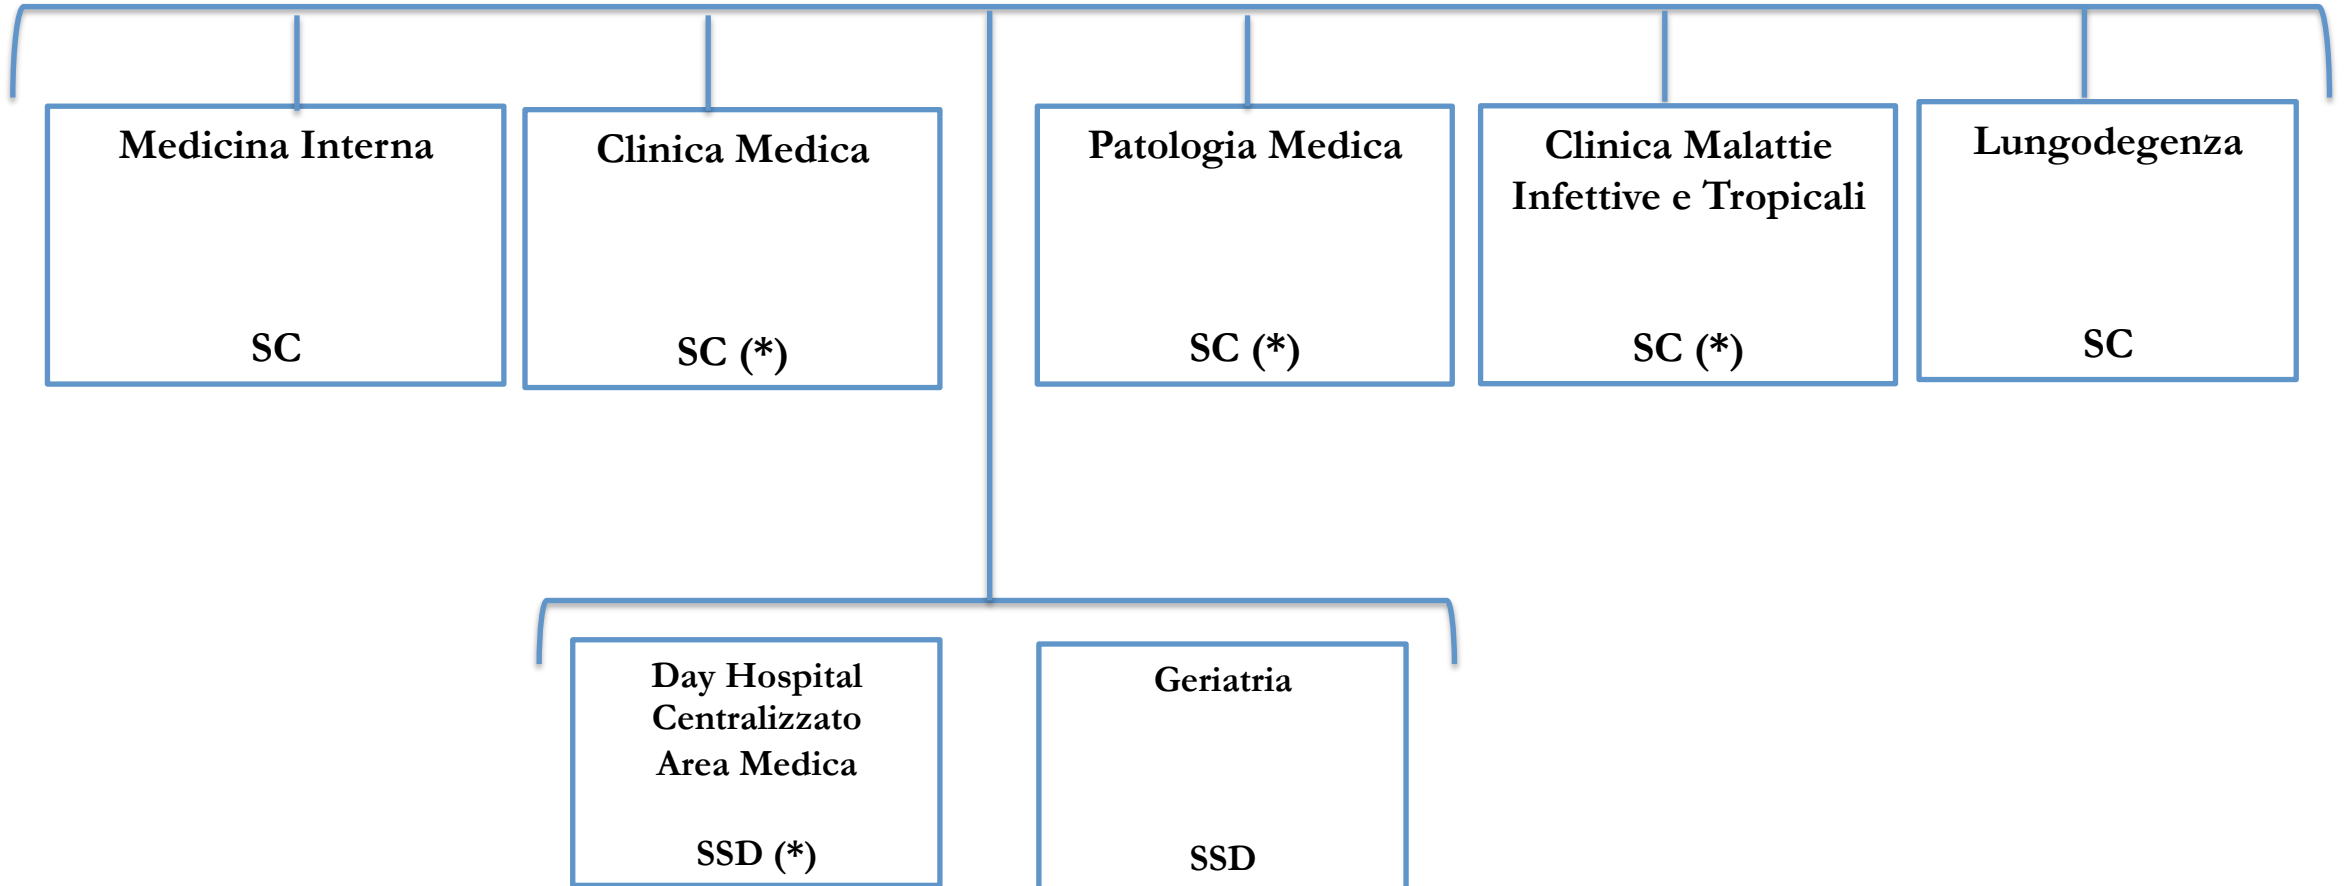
Medicina Interna

SC

Clinica Medica

SC (*)

Patologia Medica

SC (*)

Clinica Malattie Infettive e Tropicali

SC (*)

Lungodegenza

SC

Day Hospital Centralizzato Area Medica

SSD (*)

Geriatria

SSD